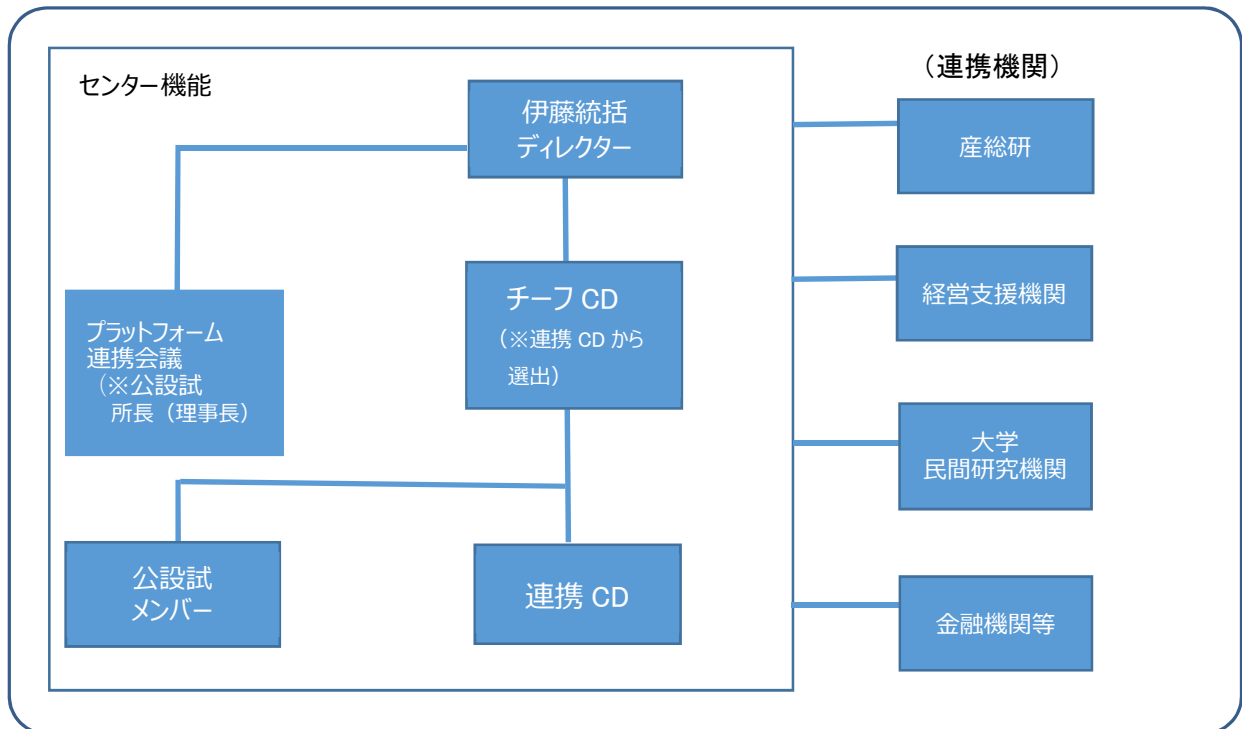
センター機能

伊藤統括
ディレクター

プラットフォーム
連携会議
（※公設試
所長（理事長）

チーフ CD
（※連携 CD から
選出）

公設試
メンバー

連携 CD

（連携機関）

産総研

経営支援機関

大学
民間研究機関

金融機関等